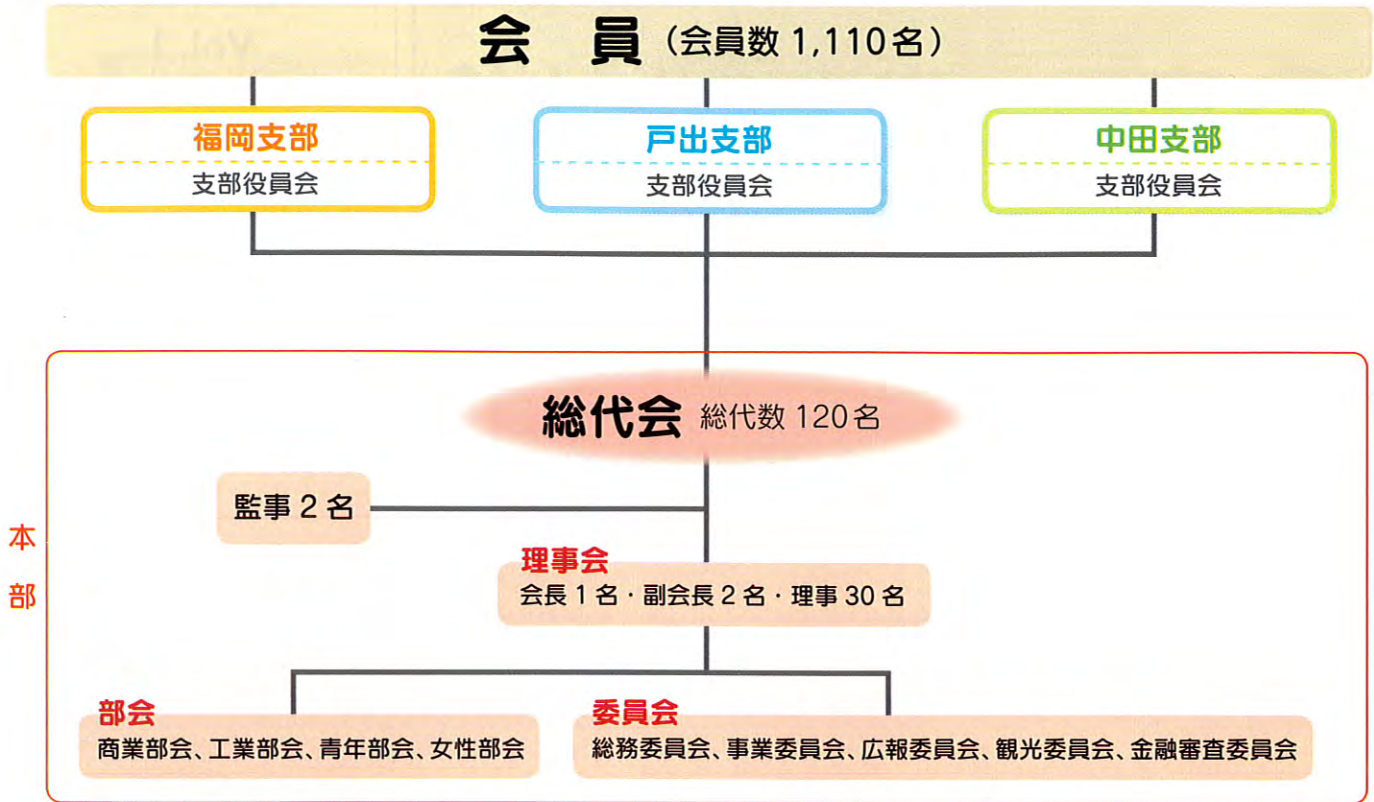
会　員（会員数 1,110名）

福岡支部
支部役員会

戸出支部
支部役員会

中田支部
支部役員会

本部

総代会 総代数 120名

監事 2 名

理事会
会長 1 名・副会長 2 名・理事 30 名

部会
商業部会、工業部会、青年部会、女性部会

委員会
総務委員会、事業委員会、広報委員会、観光委員会、金融審査委員会